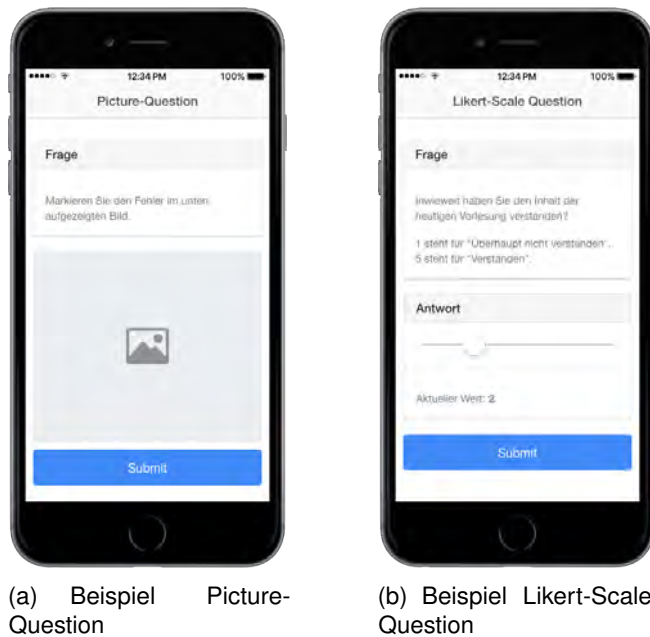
12:34 PM 100%

Picture-Question

Frage

Markieren Sie den Fehler im unten aufgezeigten Bild.

Submit

(a) Beispiel Picture-Question

12:34 PM 100%

Likert-Scale Question

Frage

Inwieweit haben Sie den Inhalt der heutigen Vorlesung verstanden?

1 steht für "Überhaupt nicht verstanden", 5 steht für "Verstanden".

Antwort

Aktueller Wert: 2

Submit

(b) Beispiel Likert-Scale Question